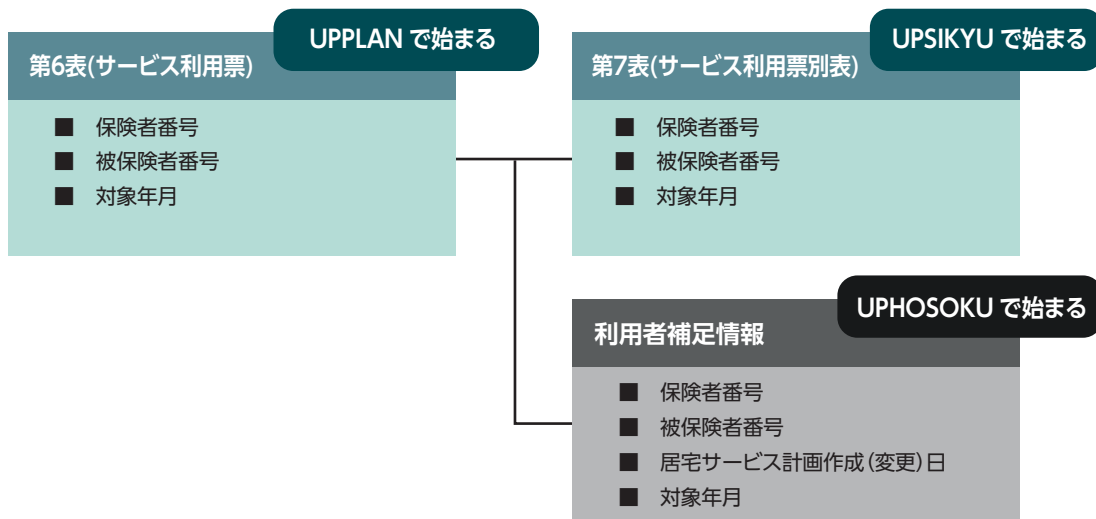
UPPLAN で始まる

第6表(サービス利用票)

■ 保険者番号
■ 被保険者番号
■ 対象年月

UPSIKYU で始まる

第7表(サービス利用票別表)

■ 保険者番号
■ 被保険者番号
■ 対象年月

UPHOSOKU で始まる

利用者補足情報

■ 保険者番号
■ 被保険者番号
■ 居宅サービス計画作成(変更)日
■ 対象年月